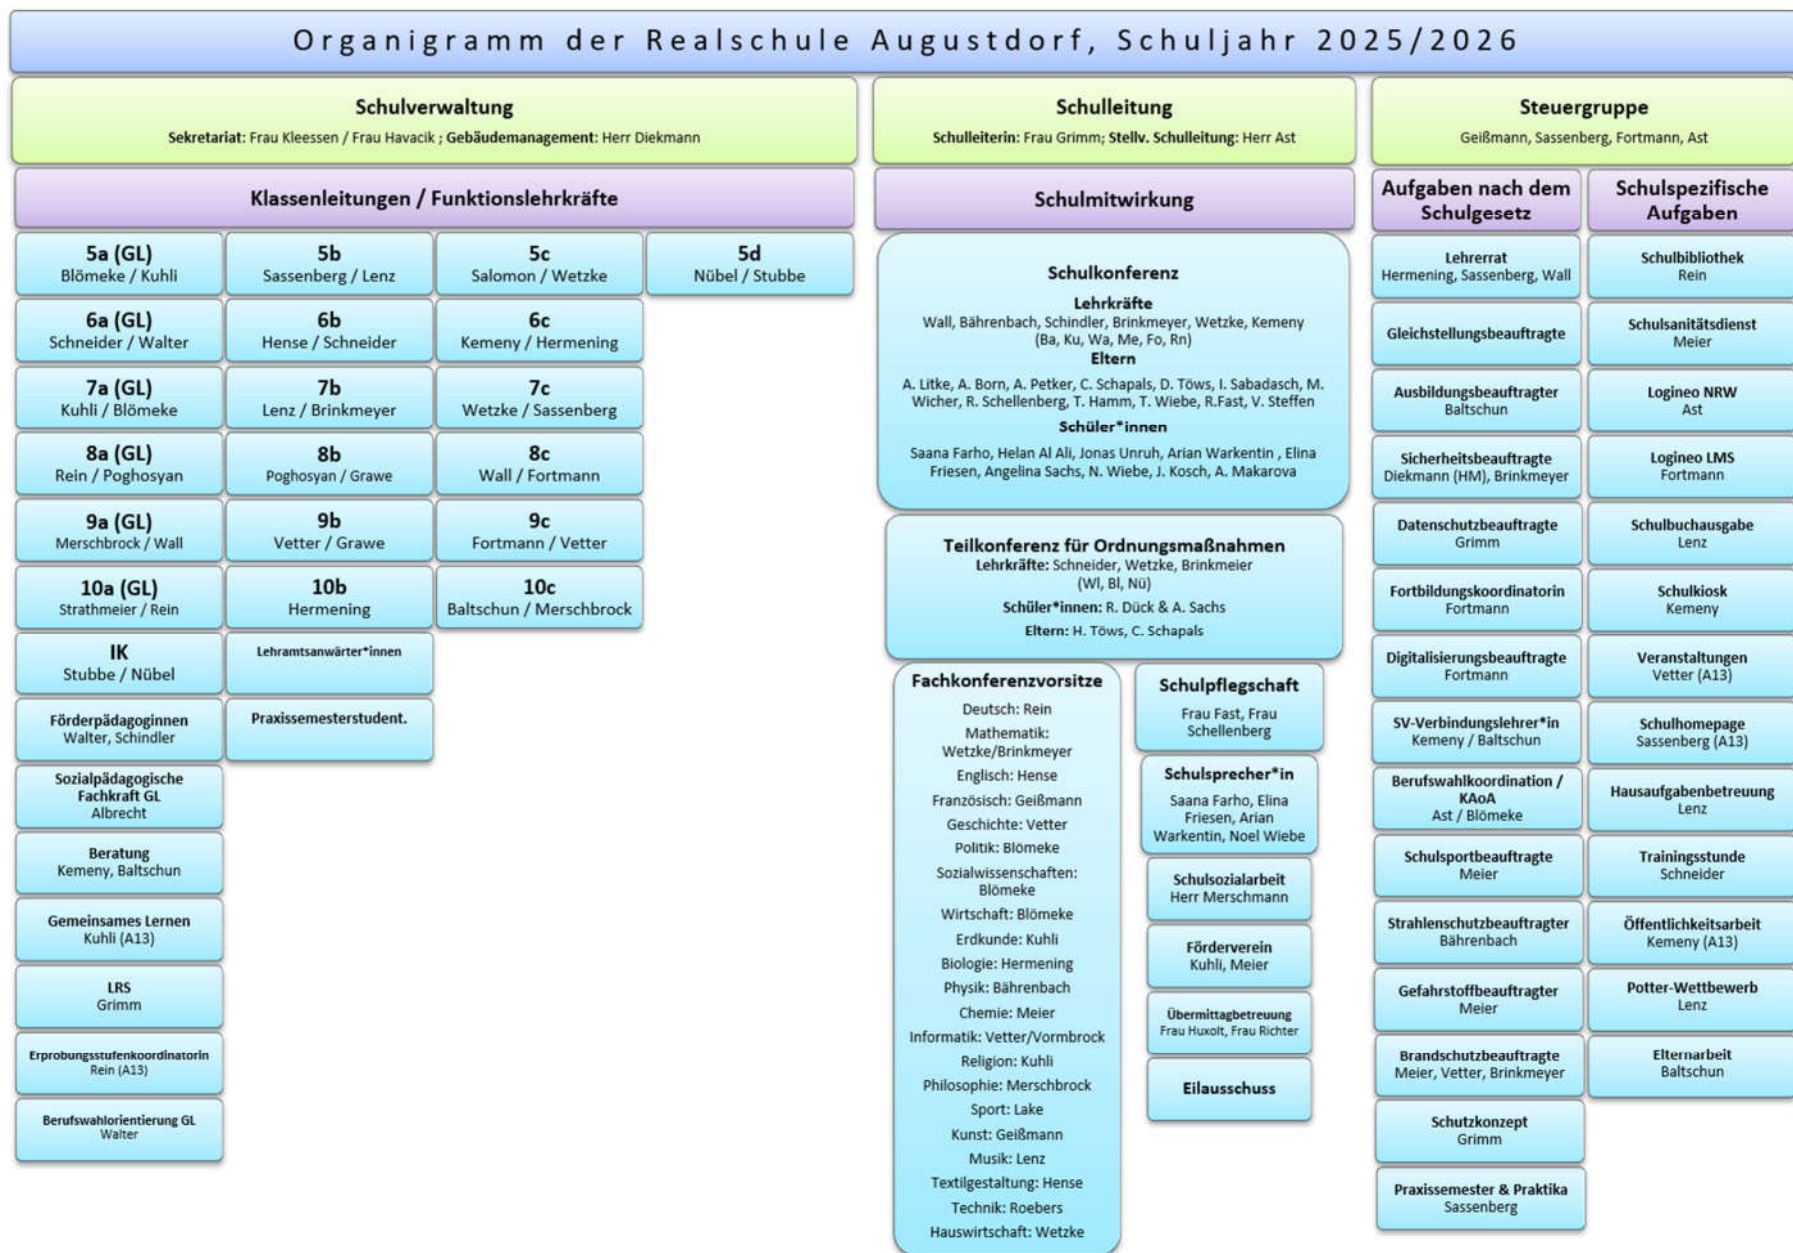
Organigramm der Realschule Augustdorf, Schuljahr 2025/2026

Schulverwaltung
Sekretariat: Frau Kleessen / Frau Havacik ; Gebäudemanagement: Herr Diekmann

Schulleitung
Schulleiterin: Frau Grimm; Stellv. Schulleitung: Herr Ast

Steuergruppe
Geißmann, Sassenberg, Fortmann, Ast

Klassenleitungen / Funktionslehrkräfte

5a (GL)
Blömeke / Kuhli

5b
Sassenberg / Lenz

5c
Salomon / Wetzke

5d
Nübel / Stubbe

6a (GL)
Schneider / Walter

6b
Hense / Schneider

6c
Kemeny / Hermening

7a (GL)
Kuhli / Blömeke

7b
Lenz / Brinkmeyer

7c
Wetzke / Sassenberg

8a (GL)
Rein / Poghosyan

8b
Poghosyan / Grawe

8c
Wall / Fortmann

9a (GL)
Merschbrock / Wall

9b
Vetter / Grawe

9c
Fortmann / Vetter

10a (GL)
Strathmeier / Rein

10b
Hermening

10c
Baltschun / Merschbrock

IK
Stubbe / Nübel

Lehramtsanwärter*innen

Förderpädagoginnen
Walter, Schindler

Praxissemesterstudent.

Sozialpädagogische Fachkraft GL
Albrecht

Beratung
Kemeny, Baltschun

Gemeinsames Lernen
Kuhli (A13)

LRS
Grimm

Erprobungsstufenkoordinatorin
Rein (A13)

Berufswahlorientierung GL
Walter

Schulmitwirkung

Schulkonferenz
Lehrkräfte
Wall, Bährenbach, Schindler, Brinkmeyer, Wetzke, Kemeny
(Ba, Ku, Wa, Me, Fo, Rn)
Eltern
A. Litke, A. Born, A. Petker, C. Schapals, D. Töws, I. Sabadasch, M. Wicher, R. Schellenberg, T. Hamm, T. Wiebe, R.Fast, V. Steffen
Schüler*innen
Saana Farho, Helan Al Ali, Jonas Unruh, Arian Warkentin , Elina Friesen, Angelina Sachs, N. Wiebe, J. Kosch, A. Makarova

Teilkonferenz für Ordnungsmaßnahmen
Lehrkräfte: Schneider, Wetzke, Brinkmeier
(Wl, Bl, Nü)
Schüler*innen: R. Dück & A. Sachs
Eltern: H. Töws, C. Schapals

Fachkonferenzvorsitze
Deutsch: Rein
Mathematik: Wetzke/Brinkmeyer
Englisch: Hense
Französisch: Geißmann
Geschichte: Vetter
Politik: Blömeke
Sozialwissenschaften: Blömeke
Wirtschaft: Blömeke
Erdkunde: Kuhli
Biologie: Hermening
Physik: Bährenbach
Chemie: Meier
Informatik: Vetter/Vormbrock
Religion: Kuhli
Philosophie: Merschbrock
Sport: Lake
Kunst: Geißmann
Musik: Lenz
Textilgestaltung: Hense
Technik: Roebers
Hauswirtschaft: Wetzke

Schulpflegschaft
Frau Fast, Frau Schellenberg

Schulsprecher*in
Saana Farho, Elina Friesen, Arian Warkentin, Noel Wiebe

Schulsozialarbeit
Herr Merschmann

Förderverein
Kuhli, Meier

Übermittagbetreuung
Frau Huxolt, Frau Richter

Eilausschuss

Aufgaben nach dem Schulgesetz

Lehrerrat
Hermening, Sassenberg, Wall

Gleichstellungsbeauftragte

Ausbildungsbeauftragter
Baltschun

Sicherheitsbeauftragte
Diekmann (HM), Brinkmeyer

Datenschutzbeauftragte
Grimm

Fortbildungskoordinatorin
Fortmann

Digitalisierungsbeauftragte
Fortmann

SV-Verbindungslehrer*in
Kemeny / Baltschun

Berufswahlkoordination / KAoA
Ast / Blömeke

Schulsportbeauftragte
Meier

Strahlenschutzbeauftragter
Bährenbach

Gefahrstoffbeauftragter
Meier

Brandschutzbeauftragte
Meier, Vetter, Brinkmeyer

Schutzkonzept
Grimm

Praxissemester & Praktika
Sassenberg

Schulspezifische Aufgaben

Schulbibliothek
Rein

Schulsanitätsdienst
Meier

Logineo NRW
Ast

Logineo LMS
Fortmann

Schulbuchausgabe
Lenz

Schulkiosk
Kemeny

Veranstaltungen
Vetter (A13)

Schulhomepage
Sassenberg (A13)

Hausaufgabenbetreuung
Lenz

Trainingsstunde
Schneider

Öffentlichkeitsarbeit
Kemeny (A13)

Potter-Wettbewerb
Lenz

Elternarbeit
Baltschun